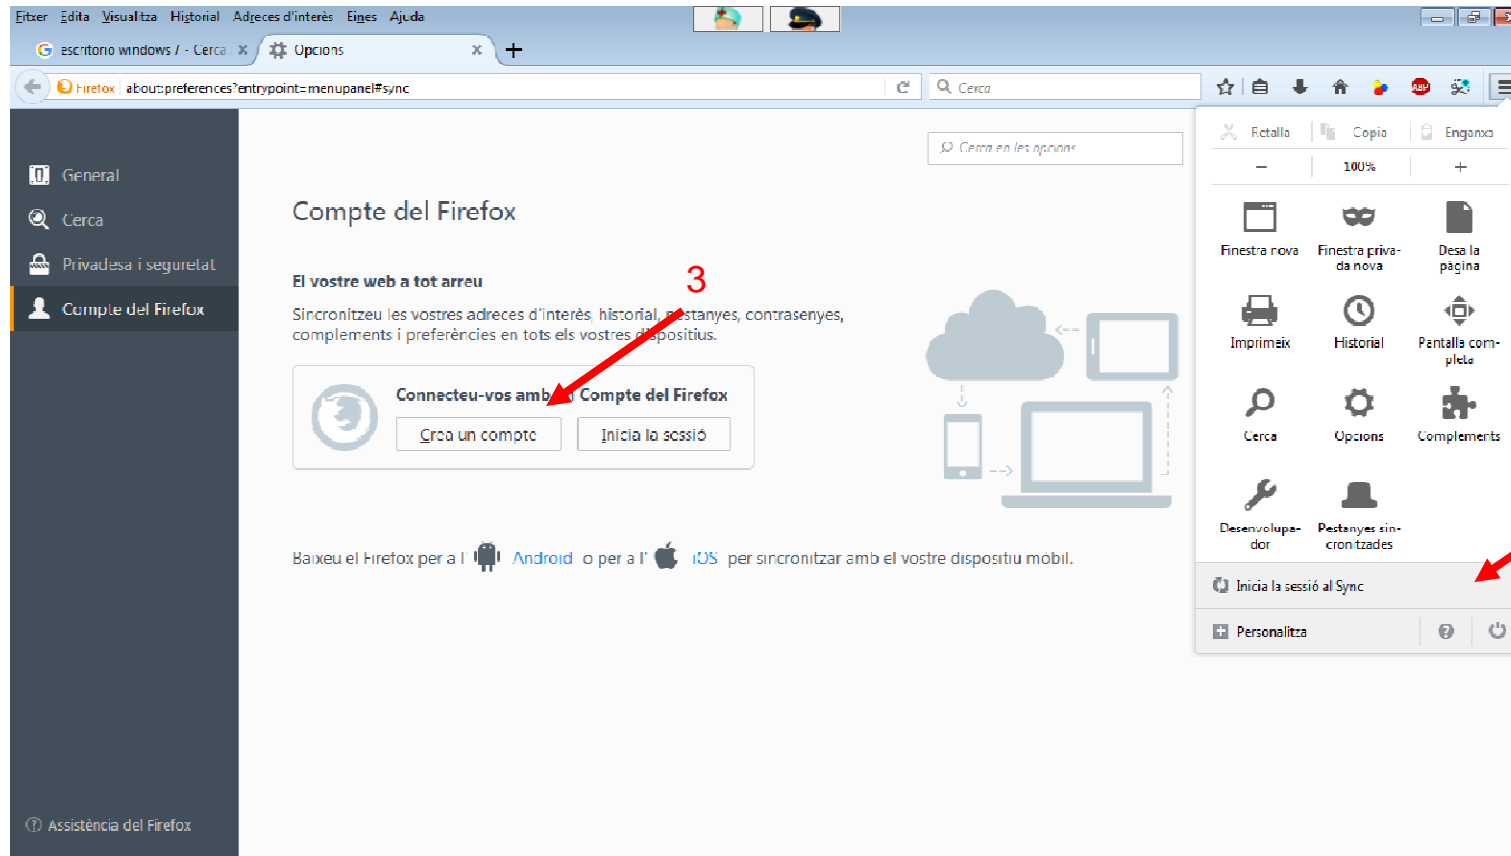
Fitxer Edita Visualitza Historial Adreces d'interès Eines Ajuda

escritorio windows / - Cerca × Opcions × +

Firefox about:preferences?entrypoint=menupanel#sync

Cerca

General
Cerca
Privadesa i seguretat
Compte del Firefox

Assistència del Firefox

Cerca en les opcions

Compte del Firefox

El vostre web a tot arreu

3

Sincronitzeu les vostres adreces d'interès, historial, pestanyes, contrasenyes, complements i preferències en tots els vostres dispositius.

Connecteu-vos amb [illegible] Compte del Firefox

Crea un compte Inicia la sessió

Baixeu el Firefox per a l' Android o per a l' iOS per sincronitzar amb el vostre dispositiu mòbil.

Retalla Copia Enganxa
− 100% +
Finestra nova
Finestra privada nova
Desa la pàgina
Imprimeix
Historial
Pantalla completa
Cerca
Opcions
Complements
Desenvolupador
Pestanyes sincronitzades
Inicia la sessió al Sync
Personalitza